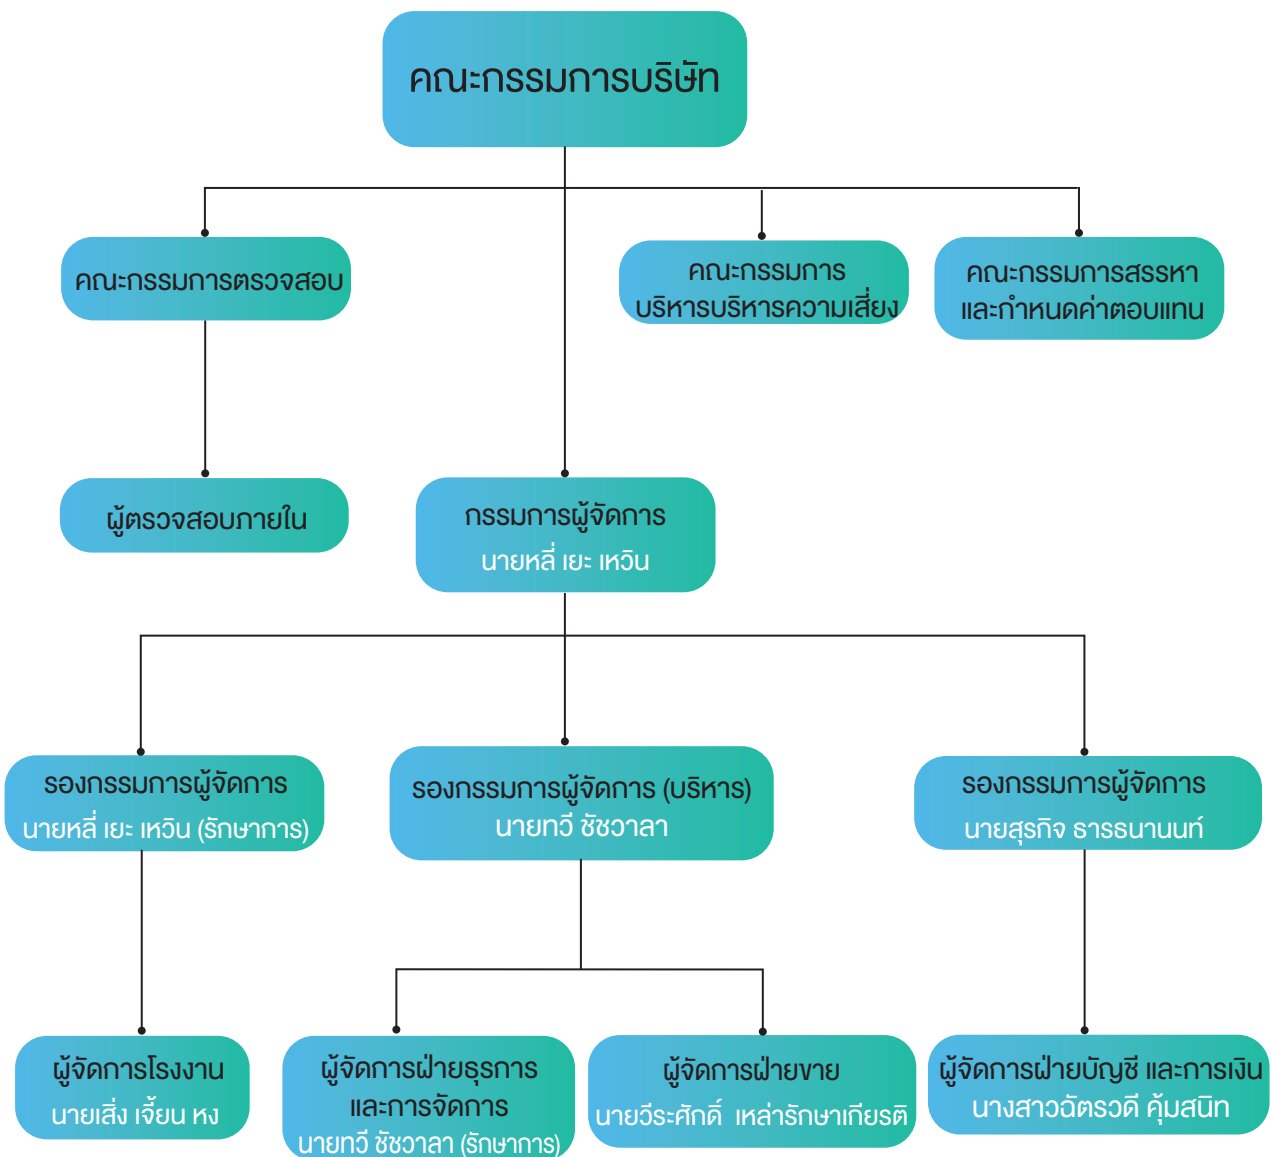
คณะกรรมการบริษัท

คณะกรรมการตรวจสอบ

คณะกรรมการ บริหารบริหารความเสี่ยง

คณะกรรมการสรรหา และกำหนดค่าตอบแทน

ผู้ตรวจสอบภายใน

กรรมการผู้จัดการ
นายหลี่ เยะ เหวิน

รองกรรมการผู้จัดการ
นายหลี่ เยะ เหวิน (รักษาการ)

รองกรรมการผู้จัดการ (บริหาร)
นายทวี ชัชวาลา

รองกรรมการผู้จัดการ
นายสุรกิจ ธารธนานนท์

ผู้จัดการโรงงาน
นายเสิ่ง เจี้ยน หง

ผู้จัดการฝ่ายธุรการ และการจัดการ
นายทวี ชัชวาลา (รักษาการ)

ผู้จัดการฝ่ายขาย
นายวีระศักดิ์ เหล่ารักษาเกียรติ

ผู้จัดการฝ่ายบัญชี และการเงิน
นางสาวฉัตรวดี คุ้มสนิท